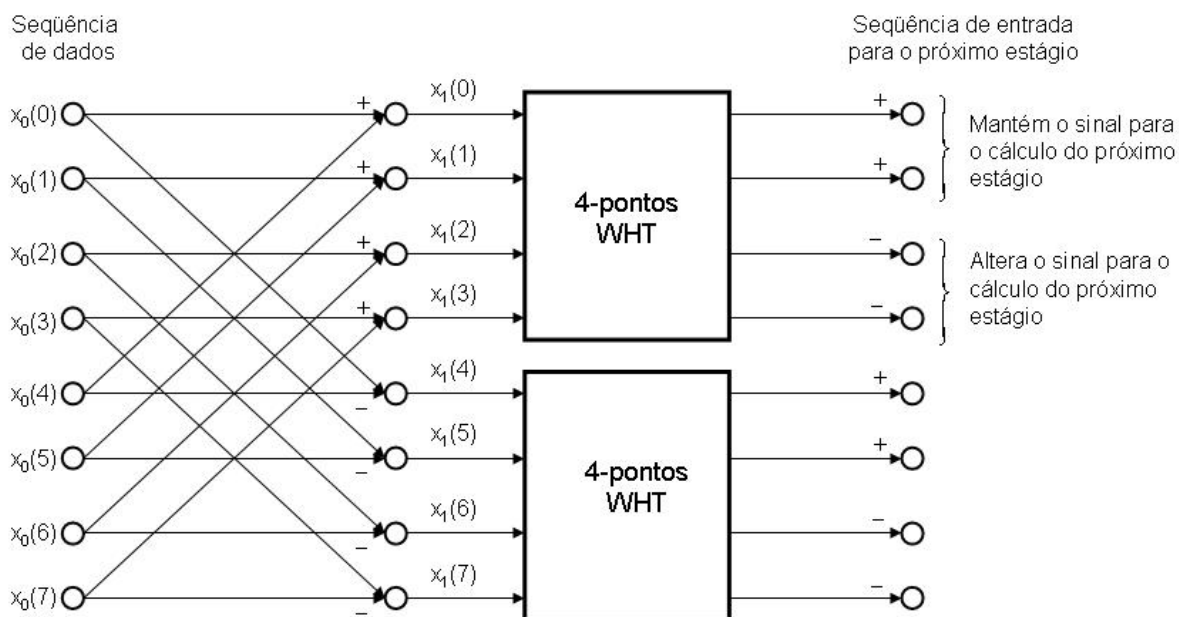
Seqüência de dados

Seqüência de entrada para o próximo estágio

$x_0(0)$
$x_0(1)$
$x_0(2)$
$x_0(3)$
$x_0(4)$
$x_0(5)$
$x_0(6)$
$x_0(7)$

+ + + + − − − −

$x_1(0)$
$x_1(1)$
$x_1(2)$
$x_1(3)$
$x_1(4)$
$x_1(5)$
$x_1(6)$
$x_1(7)$

4-pontos WHT

4-pontos WHT

+ + − − + + − −

Mantém o sinal para o cálculo do próximo estágio

Altera o sinal para o cálculo do próximo estágio